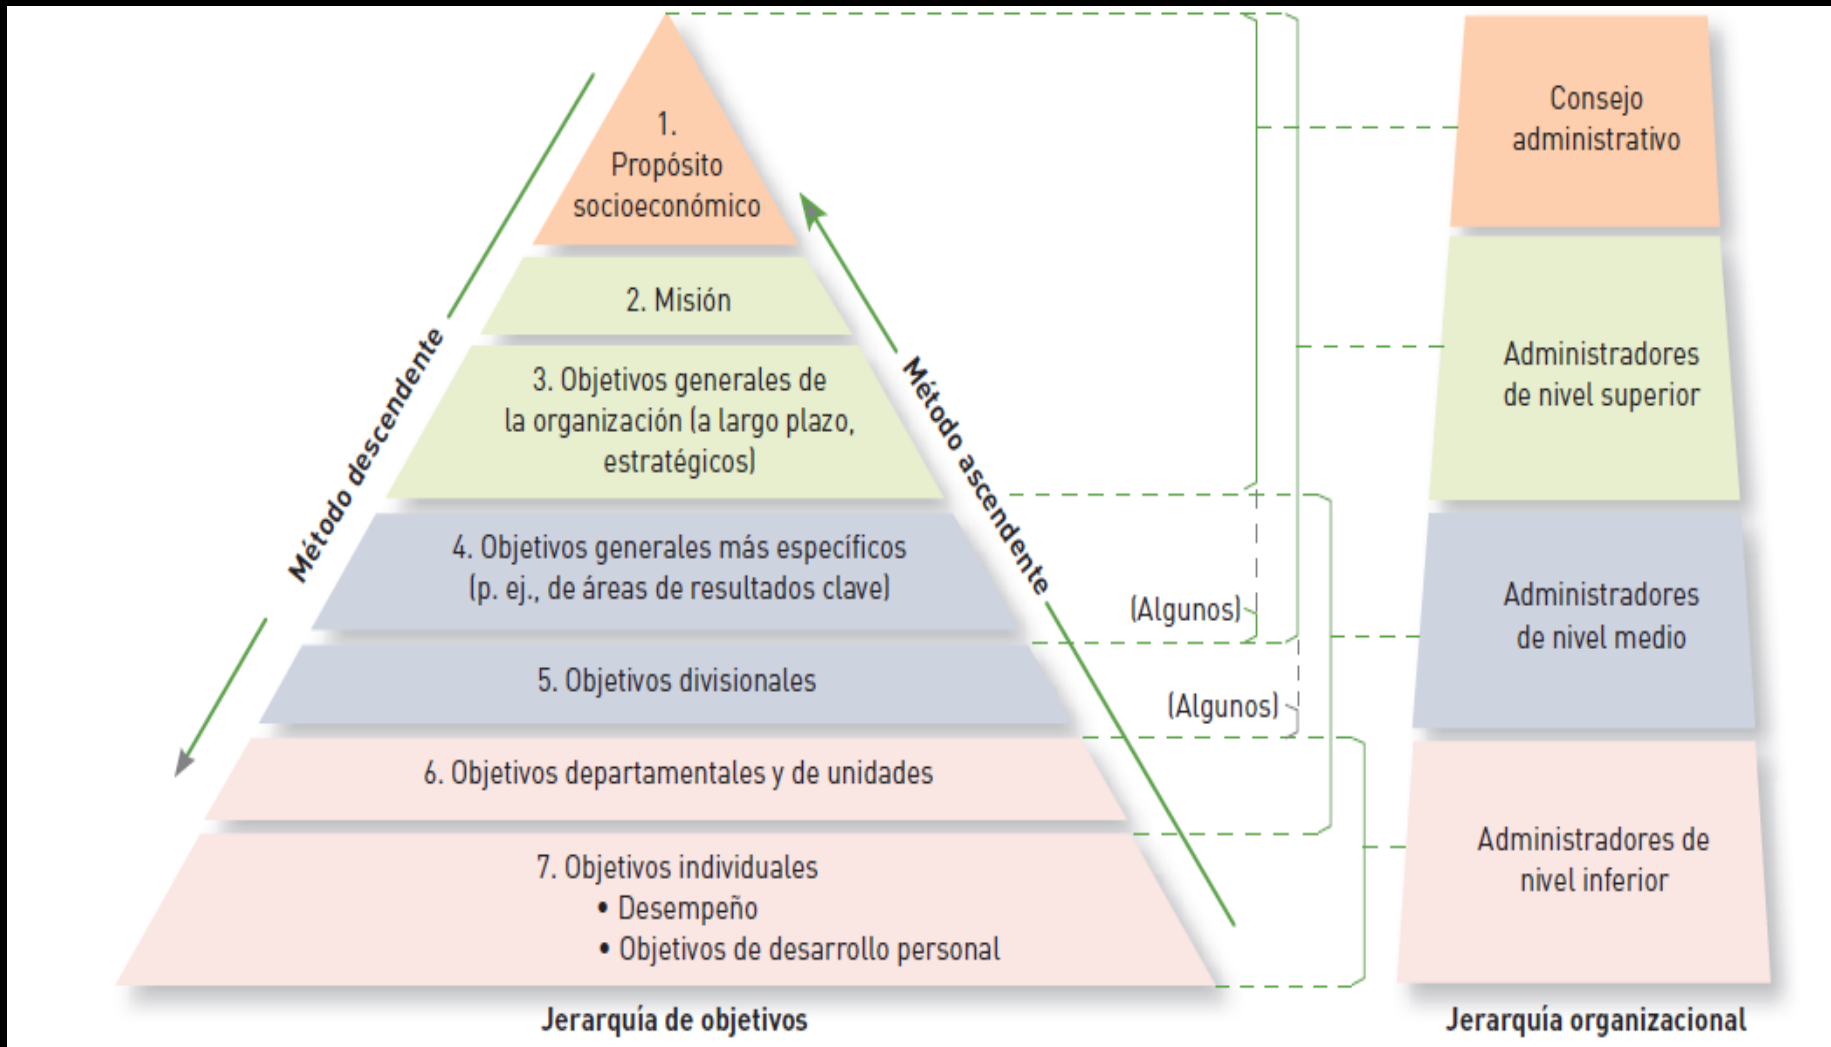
1.
Propósito socioeconómico

2. Misión

3. Objetivos generales de la organización (a largo plazo, estratégicos)

4. Objetivos generales más específicos (p. ej., de áreas de resultados clave)

5. Objetivos divisionales

6. Objetivos departamentales y de unidades

7. Objetivos individuales
• Desempeño
• Objetivos de desarrollo personal

Método descendente

Método ascendente

(Algunos)

(Algunos)

Jerarquía de objetivos

Consejo administrativo

Administradores de nivel superior

Administradores de nivel medio

Administradores de nivel inferior

Jerarquía organizacional